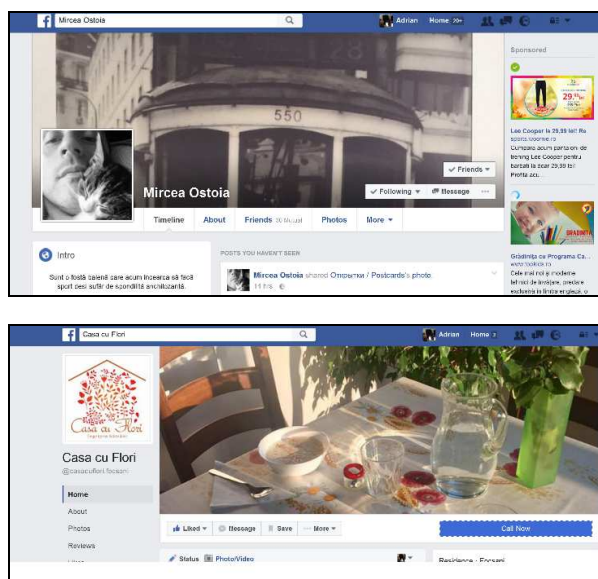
Mircea Ostoia

Adrian Home 20+

Sponsored

550

28

Friends

Mircea Ostoia

Following Message ...

Timeline About Friends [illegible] Photos More

Intro

Sunt o fostă balenă care acum încearcă să facă sport deși sufăr de spondilită anchilozantă.

POSTS YOU HAVEN'T SEEN

Mircea Ostoia shared Открытки / Postcards's photo.

11 hrs

Lee Cooper la 29,99 lei! Re

Cumpără acum pantaloni de trening Lee Cooper pentru bărbați la doar 29,99 lei! Profită acu...

Grădinița cu Programa Ca...

Cele mai noi și moderne tehnici de învățare, predare exclusiv în limba engleză, o

Casa cu Flori

Adrian Home 2

Casa cu Flori

Casa cu Flori

@casacuflori.focsani

Home

About

Photos

Reviews

Liked Message Save More

Call Now

Status Photo/Video

Residence · Focsani